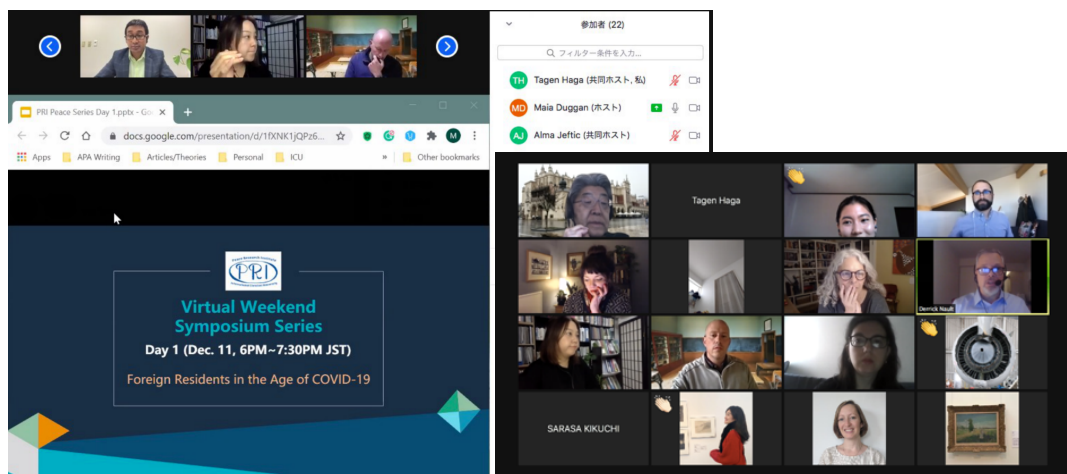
参加者 (22)

フィルター条件を入力...

TH Tagen Haga (共同ホスト, 私)

MD Maia Duggan (ホスト)

AJ Alma Jeftic (共同ホスト)

PRI Peace Series Day 1.pptx - Go

docs.google.com/presentation/d/1fXNK1jQPz6...

Apps APA Writing Articles/Theories Personal ICU » Other bookmarks

PRI

Virtual Weekend Symposium Series

Day 1 (Dec. 11, 6PM~7:30PM JST)

Foreign Residents in the Age of COVID-19

Tagen Haga

Derrick Nault

SARASA KIKUCHI